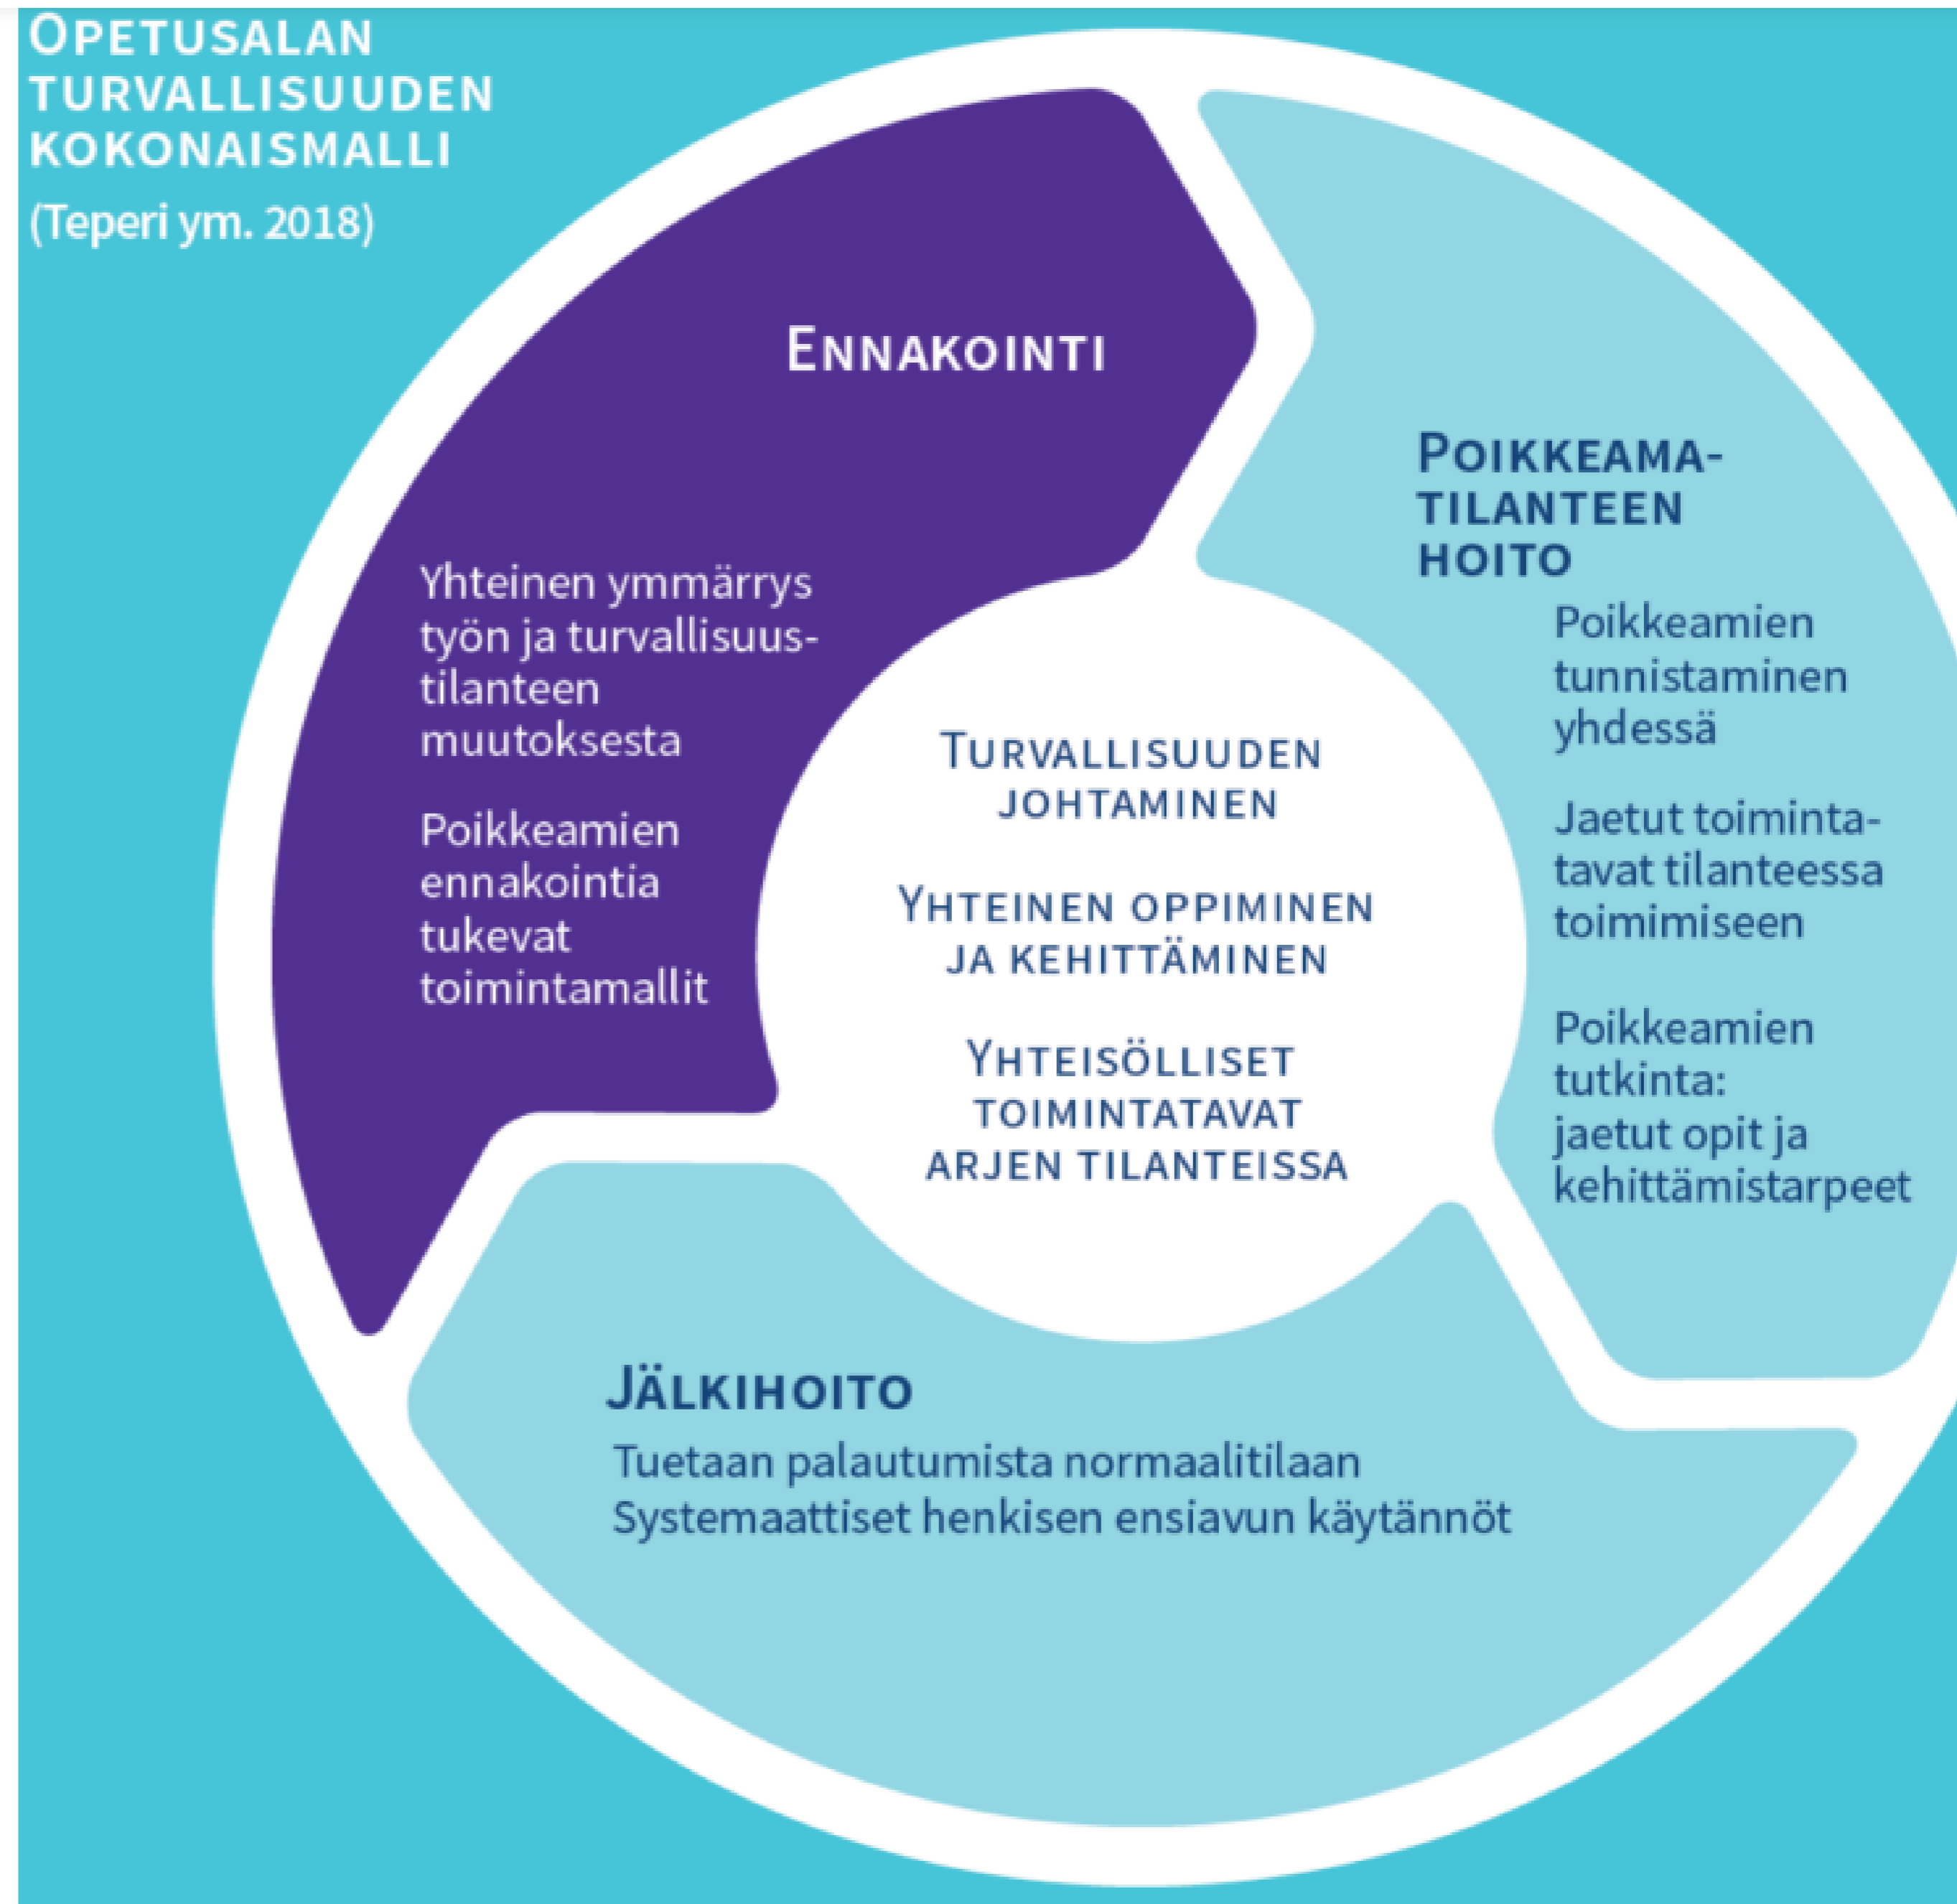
OPETUSALAN TURVALLISUUDEN KOKONAISMALLI
(Teperi ym. 2018)

ENNAKOINTI

Yhteinen ymmärrys työn ja turvallisuus-tilanteen muutoksesta

Poikkeamien ennakointia tukevat toimintamallit

POIKKEAMA-TILANTEEN HOITO

Poikkeamien tunnistaminen yhdessä

Jaetut toiminta-tavat tilanteessa toimimiseen

Poikkeamien tutkinta: jaetut opit ja kehittämistarpeet

TURVALLISUUDEN JOHTAMINEN

YHTEINEN OPPIMINEN JA KEHITTÄMINEN

YHTEISÖLLISET TOIMINTATAVAT ARJEN TILANTEISSA

JÄLKIHOITO

Tuetaan palautumista normaalitilaan
Systemaattiset henkisen ensiavun käytännöt